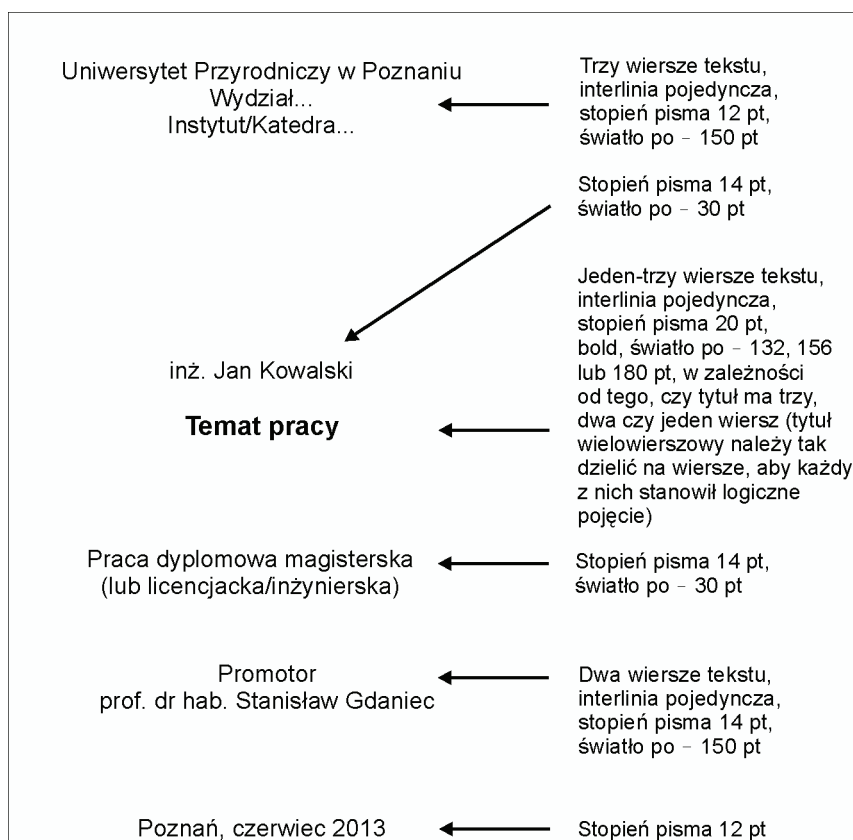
Uniwersytet Przyrodniczy w Poznaniu
Wydział...
Instytut/Katedra...

Trzy wiersze tekstu, interlinia pojedyncza, stopień pisma 12 pt, światło po – 150 pt

Stopień pisma 14 pt, światło po – 30 pt

Jeden-trzy wiersze tekstu, interlinia pojedyncza, stopień pisma 20 pt, bold, światło po – 132, 156 lub 180 pt, w zależności od tego, czy tytuł ma trzy, dwa czy jeden wiersz (tytuł wielowierszowy należy tak dzielić na wiersze, aby każdy z nich stanowił logiczne pojęcie)

inż. Jan Kowalski

**Temat pracy**

Praca dyplomowa magisterska
(lub licencjacka/inżynierska)

Stopień pisma 14 pt, światło po – 30 pt

Promotor
prof. dr hab. Stanisław Gdaniec

Dwa wiersze tekstu, interlinia pojedyncza, stopień pisma 14 pt, światło po – 150 pt

Poznań, czerwiec 2013

Stopień pisma 12 pt